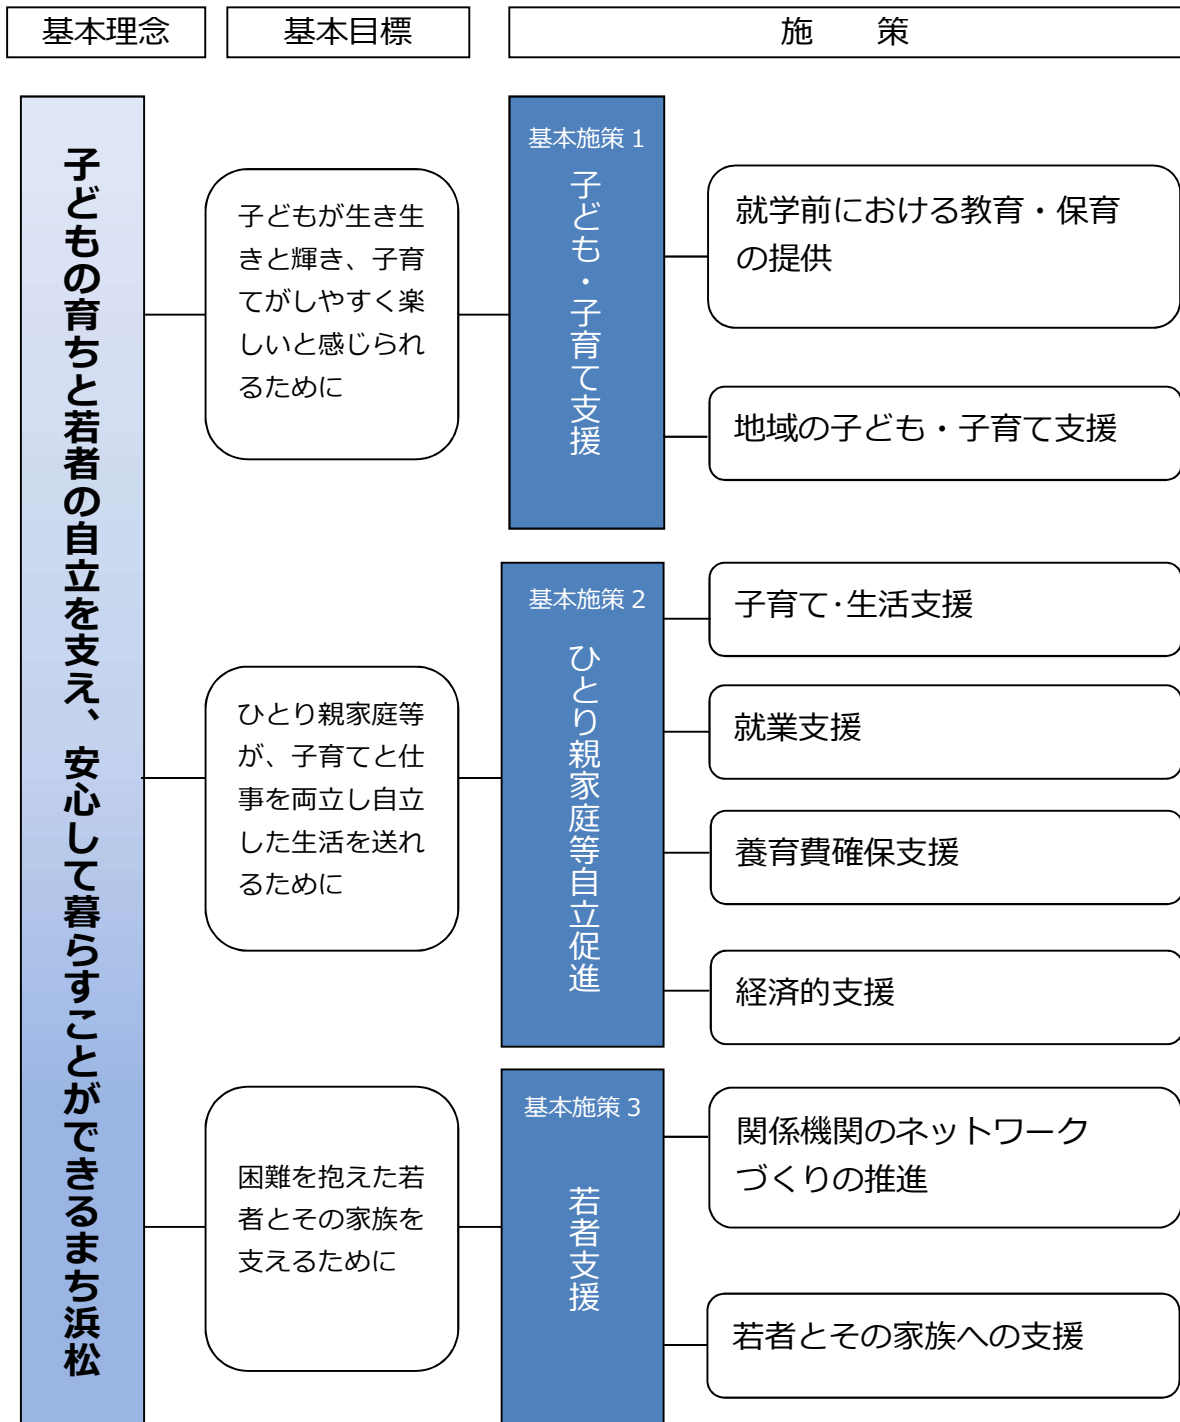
基本理念

基本目標

施　　策

子どもの育ちと若者の自立を支え、安心して暮らすことができるまち浜松

子どもが生き生きと輝き、子育てがしやすく楽しいと感じられるために

基本施策 1
子ども・子育て支援

就学前における教育・保育の提供

地域の子ども・子育て支援

基本施策 2
ひとり親家庭等自立促進

ひとり親家庭等が、子育てと仕事を両立し自立した生活を送れるために

子育て･生活支援

就業支援

養育費確保支援

経済的支援

困難を抱えた若者とその家族を支えるために

基本施策 3
若者支援

関係機関のネットワークづくりの推進

若者とその家族への支援